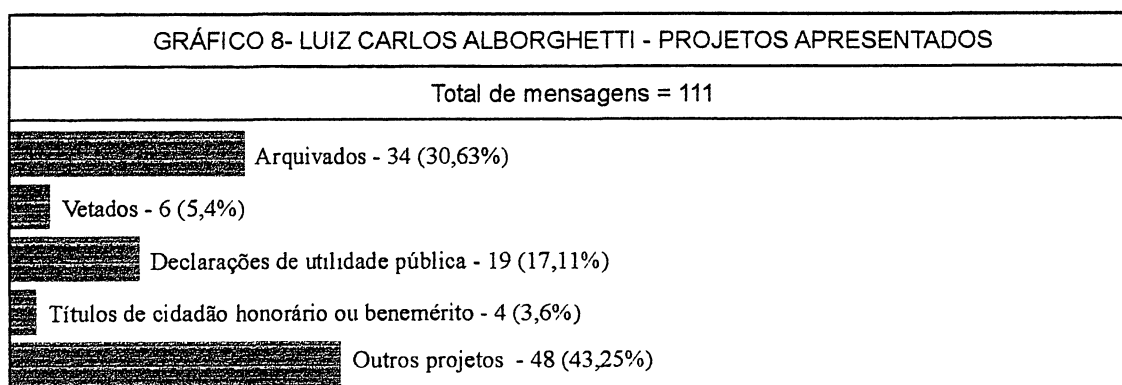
GRÁFICO 8- LUIZ CARLOS ALBORGHETTI - PROJETOS APRESENTADOS

Total de mensagens = 111

Arquivados - 34 (30,63%)

Vetados - 6 (5,4%)

Declarações de utilidade pública - 19 (17,11%)

Títulos de cidadão honorário ou benemérito - 4 (3,6%)

Outros projetos - 48 (43,25%)